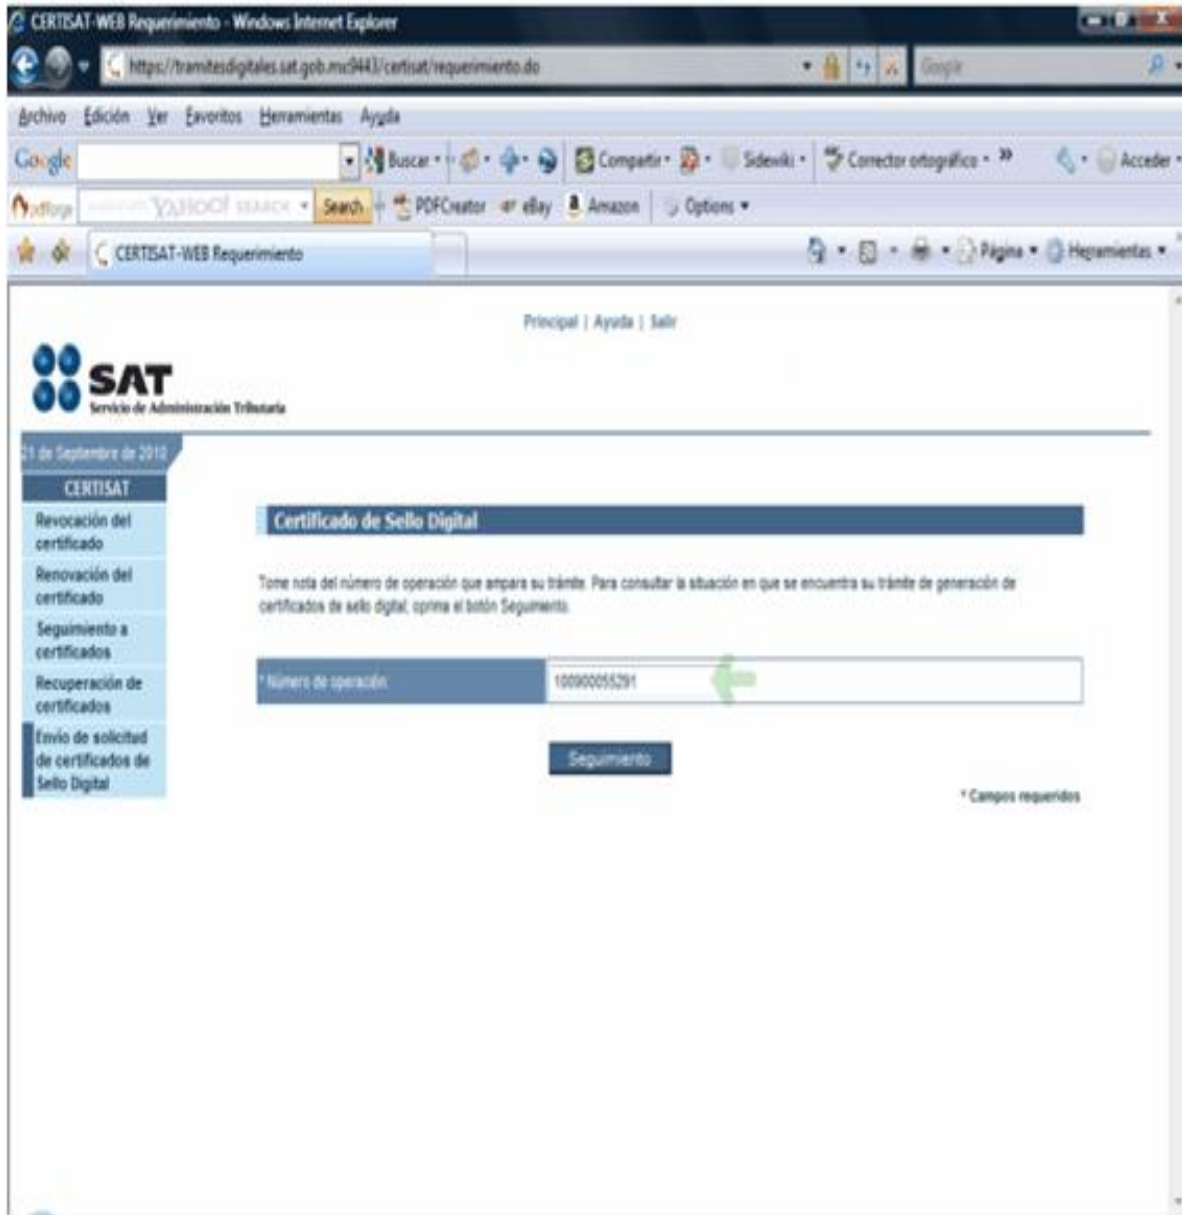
CERTISAT-WEB Requerimiento - Windows Internet Explorer

https://tramitesdigitales.sat.gob.mx:9443/certisat/requerimiento.do

Google

Archivo Edición Ver Favoritos Herramientas Ayuda

Google Buscar Compartir Sidewiki Corrector ortográfico Acceder

YAHOO! SEARCH Search PDFCreator eBay Amazon Options

CERTISAT-WEB Requerimiento

Página Herramientas

Principal | Ayuda | Salir

SAT
Servicio de Administración Tributaria

21 de Septiembre de 2010

CERTISAT

Revocación del certificado

Renovación del certificado

Seguimiento a certificados

Recuperación de certificados

Envío de solicitud de certificados de Sello Digital

Certificado de Sello Digital

Tome nota del número de operación que ampara su trámite. Para consultar la situación en que se encuentra su trámite de generación de certificados de sello digital, oprima el botón Seguimiento.

| * Número de operación: | 100900055291 |
|---|---|

Seguimiento

* Campos requeridos